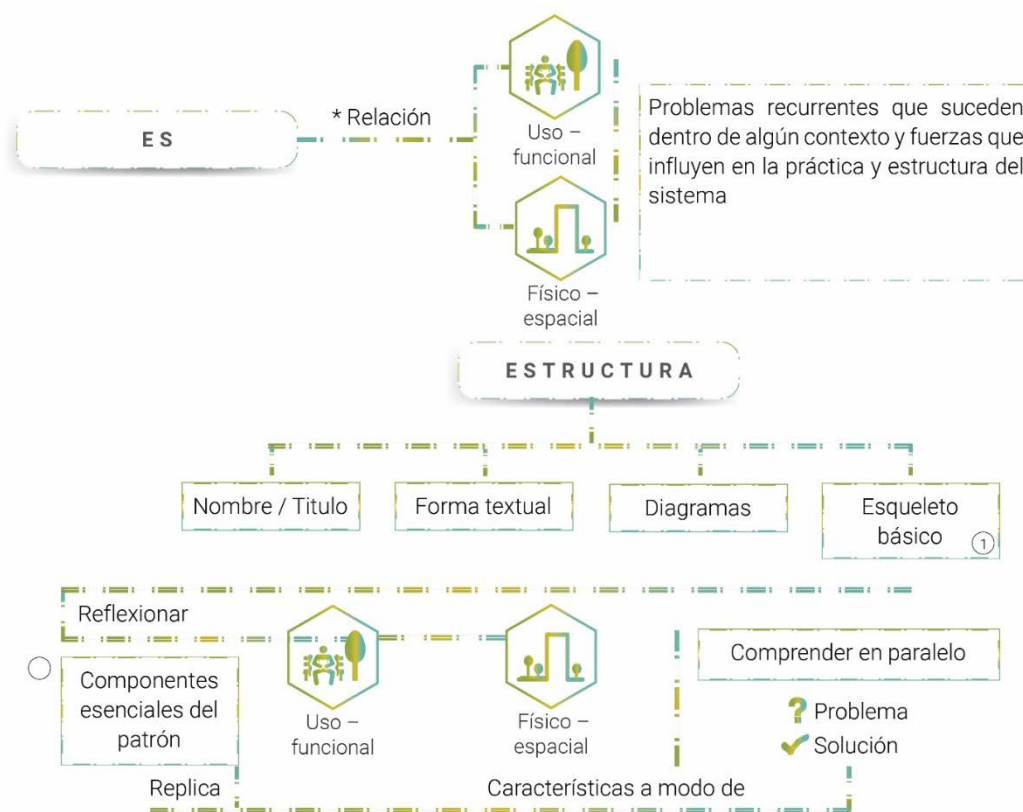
E S

* Relación

Uso – funcional

Físico – espacial

Problemas recurrentes que suceden dentro de algún contexto y fuerzas que influyen en la práctica y estructura del sistema

E S T R U C T U R A

Nombre / Titulo

Forma textual

Diagramas

Esqueleto básico

1

Reflexionar

Componentes esenciales del patrón

Uso – funcional

Físico – espacial

Comprender en paralelo

Problema

Solución

Replica

Características a modo de